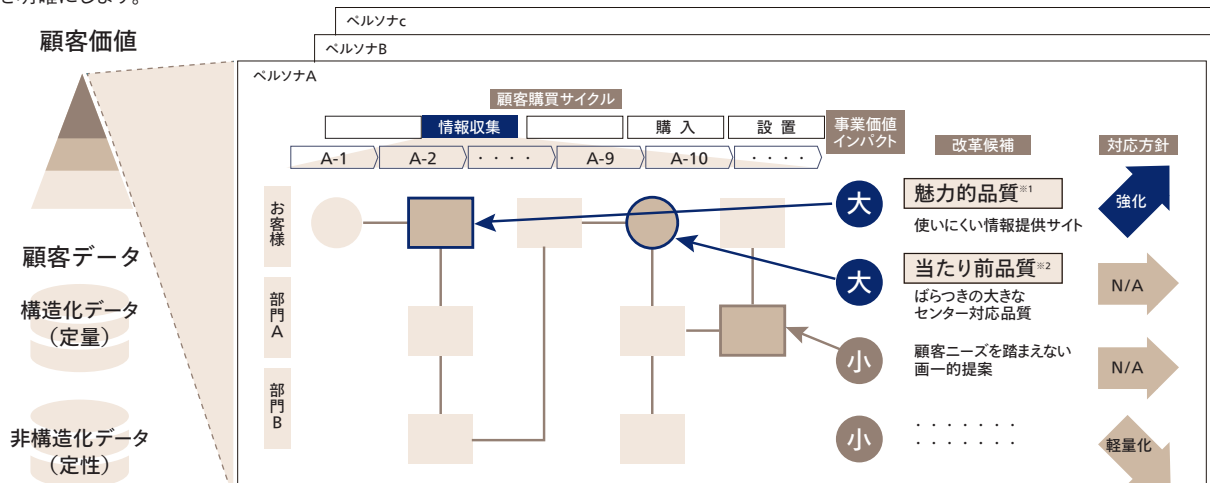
ペルソナc
ペルソナB
顧客価値
ペルソナA
顧客購買サイクル
情報収集
購入
設置
A-1 A-2 ・・・・ A-9 A-10 ・・・・
事業価値インパクト
改革候補
対応方針
お客様
部門A
部門B
大
魅力的品質※1
使いにくい情報提供サイト
強化
大
当たり前品質※2
ばらつきの大きなセンター対応品質
N/A
小
顧客ニーズを踏まえない画一的提案
N/A
小
・・・・・・・
・・・・・・・
軽量化
顧客データ
構造化データ（定量）
非構造化データ（定性）